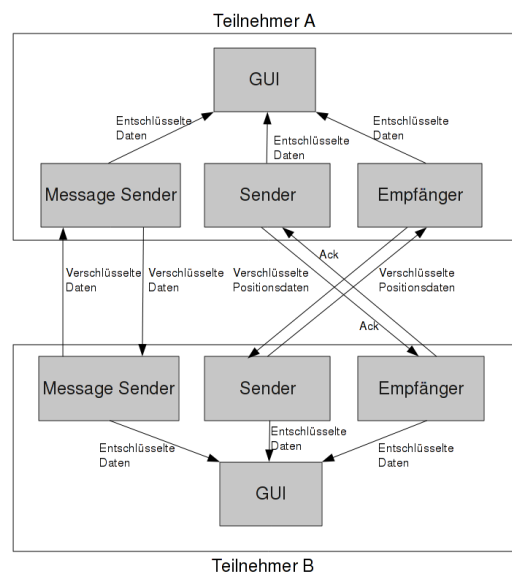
Teilnehmer A

GUI

Entschlüsselte Daten

Entschlüsselte Daten

Entschlüsselte Daten

Message Sender

Sender

Empfänger

Verschlüsselte Daten

Verschlüsselte Daten

Verschlüsselte Positionsdaten

Ack

Verschlüsselte Positionsdaten

Ack

Message Sender

Sender

Empfänger

Entschlüsselte Daten

Entschlüsselte Daten

Entschlüsselte Daten

GUI

Teilnehmer B